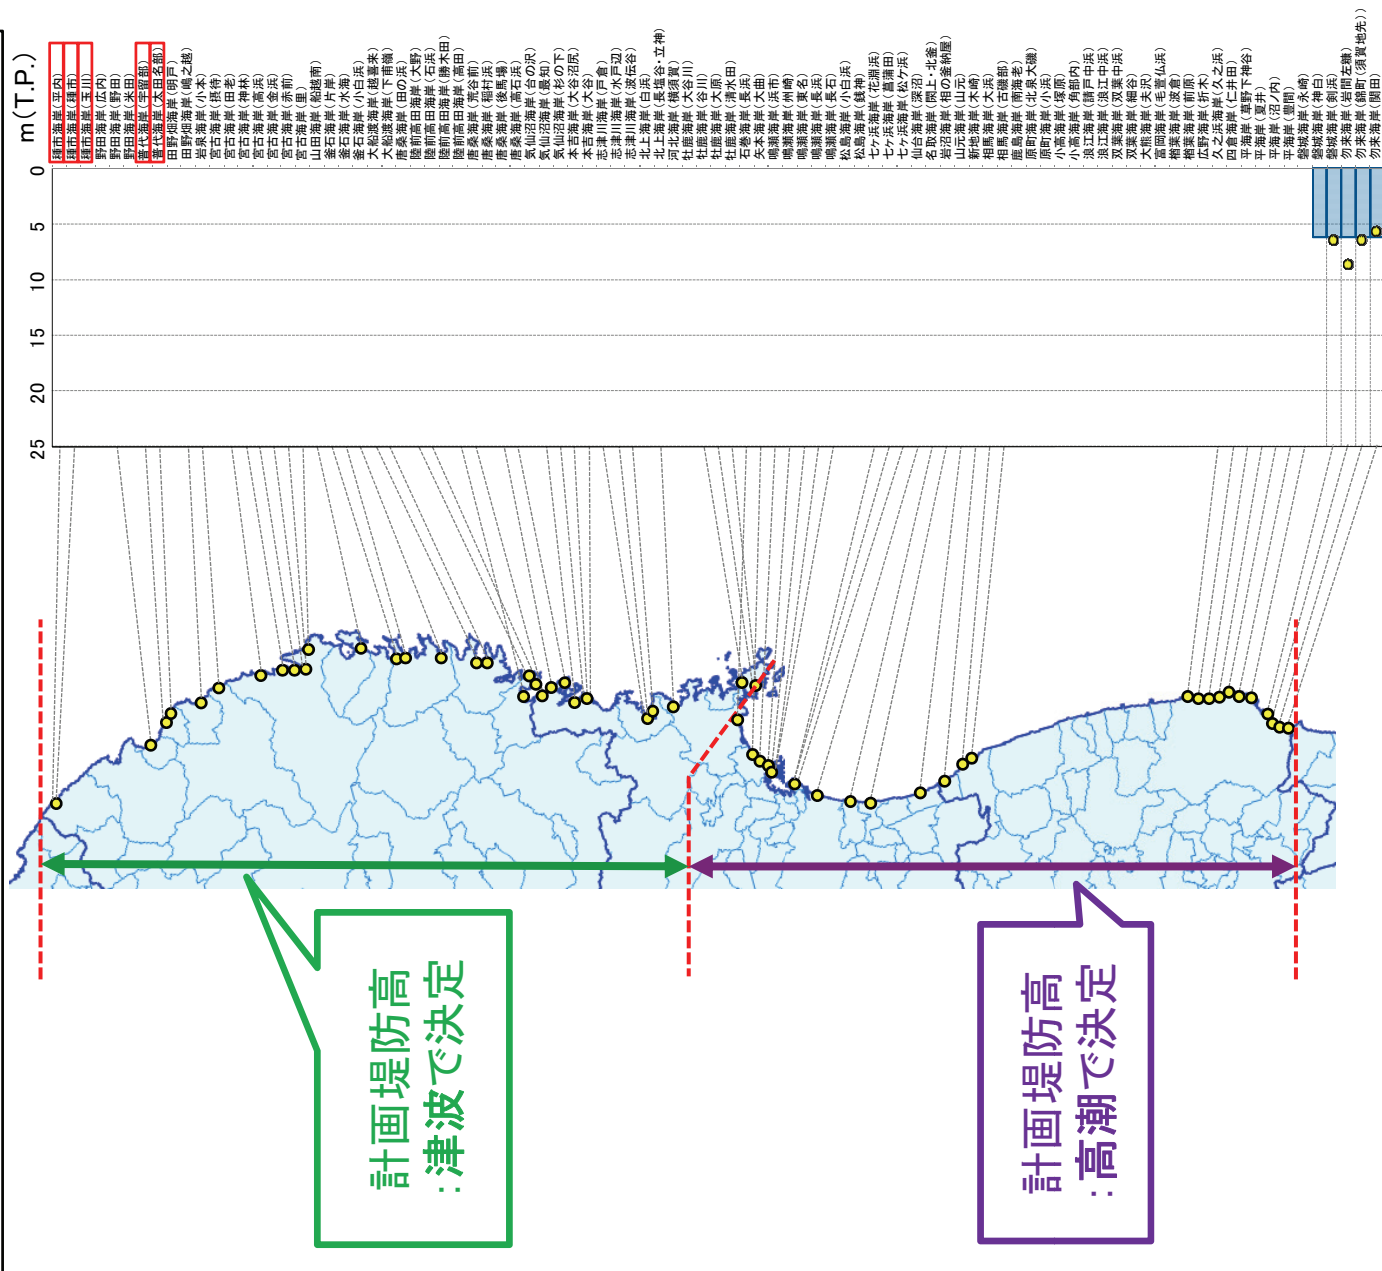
m(T.P.)

0
5
10
15
20
25

種市海岸(平内)
種市海岸(浦志)
種市海岸(玉川)
野田海岸(広内)
野田海岸(野田)
野田海岸(米田)
普代海岸(宇留部)
普代海岸(太田名部)
田野畑海岸(明戸)
田野畑海岸(嶋之越)
岩泉海岸(小本)
宮古海岸(摂待)
宮古海岸(田老)
宮古海岸(神林)
宮古海岸(高浜)
宮古海岸(金浜)
宮古海岸(赤前)
宮古海岸(重)
山田海岸(船越南)
釜石海岸(片岸)
釜石海岸(水海)
釜石海岸(小白浜)
大船渡海岸(越喜来)
大船渡海岸(下甫嶺)
唐桑海岸(田の浜)
陸前高田海岸(大野)
陸前高田海岸(石浜)
陸前高田海岸(勝木田)
陸前高田海岸(高田)
唐桑海岸(荒谷前)
唐桑海岸(稲村浜)
唐桑海岸(後馬場)
唐桑海岸(高石浜)
気仙沼海岸(台の沢)
気仙沼海岸(最知)
気仙沼海岸(杉の下)
本吉海岸(大谷沼尻)
本吉海岸(大谷)
志津川海岸(戸倉)
志津川海岸(水戸辺)
志津川海岸(波伝谷)
北上海岸(白浜)
北上海岸(長塩谷・立神)
河北海岸(横須賀)
牡鹿海岸(大谷川)
牡鹿海岸(谷川)
牡鹿海岸(大原)
牡鹿海岸(清水田)
石巻海岸(長浜)
矢本海岸(大曲)
鳴瀬海岸(浜市)
鳴瀬海岸(州崎)
鳴瀬海岸(東名)
鳴瀬海岸(長浜)
鳴瀬海岸(長石)
松島海岸(小白浜)
松島海岸(磯神)
七ヶ浜海岸(花渕浜)
七ヶ浜海岸(菖蒲田)
七ヶ浜海岸(松ケ浜)
仙台海岸(深沼)
名取海岸(閖上・北釜)
岩沼海岸(相の釜納屋)
山元海岸(山元)
新地海岸(大浜)
相馬海岸(大浜)
相馬海岸(古磯部)
鹿島海岸(南海老)
原町海岸(北泉大磯)
原町海岸(小浜)
小高海岸(塚原)
小高海岸(角部内)
浪江海岸(請戸中浜)
浪江海岸(浪江中浜)
双葉海岸(双葉中浜)
双葉海岸(細谷)
大熊海岸(夫沢)
富岡海岸(毛萱仏浜)
楢葉海岸(波倉)
楢葉海岸(前原)
広野海岸(折木)
久之浜海岸(久之浜)
四倉海岸(仁井田)
平海岸(草野下神谷)
平海岸(夏井)
平海岸(沼ノ内)
平海岸(豊間)
磐城海岸(永崎)
磐城海岸(神白)
磐城海岸(剣浜)
勿来海岸(岩間左鎌)
勿来海岸(錦町(須賀地先))
勿来海岸(関田)

計画堤防高
:津波で決定

計画堤防高
:高潮で決定